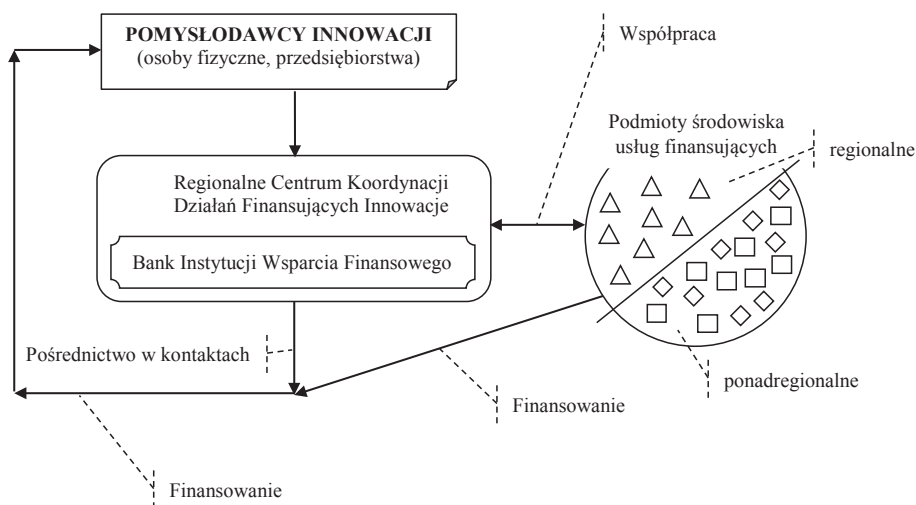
POMYSŁODAWCY INNOWACJI
(osoby fizyczne, przedsiębiorstwa)

Współpraca

Podmioty środowiska usług finansujących

regionalne

Regionalne Centrum Koordynacji Działań Finansujących Innowacje

Bank Instytucji Wsparcia Finansowego

Pośrednictwo w kontaktach

ponadregionalne

Finansowanie

Finansowanie